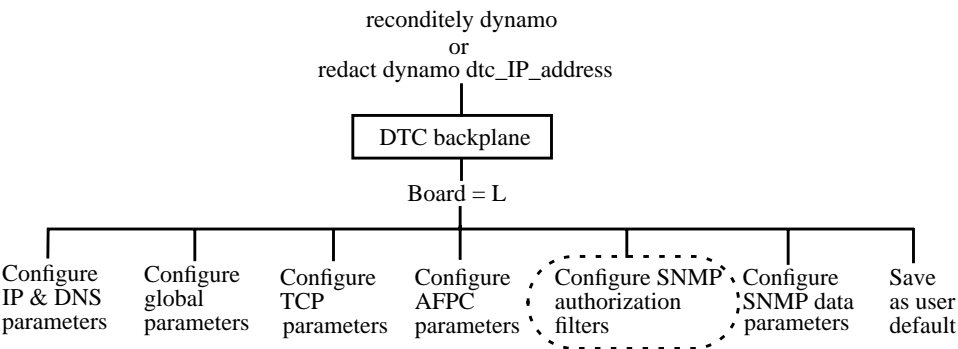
recondite1y dynamo
or
redact dynamo dtc_IP_address

DTC backplane

Board = L

Configure IP & DNS parameters

Configure global parameters

Configure TCP parameters

Configure AFPC parameters

Configure SNMP authorization filters

Configure SNMP data parameters

Save as user default